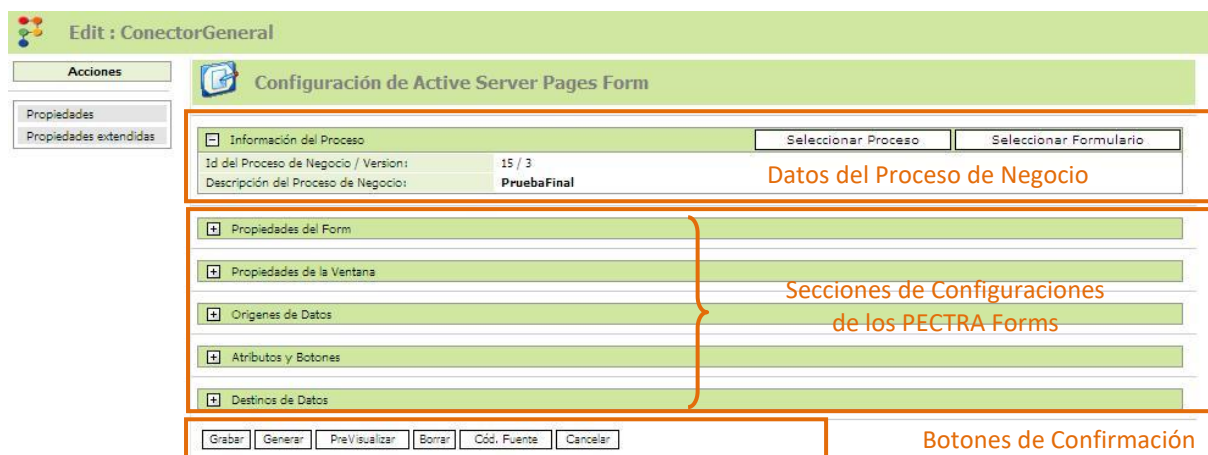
Edit : ConectorGeneral

Acciones

Propiedades
Propiedades extendidas

Configuración de Active Server Pages Form

Información del Proceso
Seleccionar Proceso
Seleccionar Formulario

| Id del Proceso de Negocio / Version: | 15 / 3 |
|---|---|
| Descripción del Proceso de Negocio: | PruebaFinal |

Datos del Proceso de Negocio

Propiedades del Form

Propiedades de la Ventana

Origenes de Datos

Atributos y Botones

Destinos de Datos

Secciones de Configuraciones de los PECTRA Forms

Grabar Generar PreVisualizar Borrar Cód. Fuente Cancelar

Botones de Confirmación